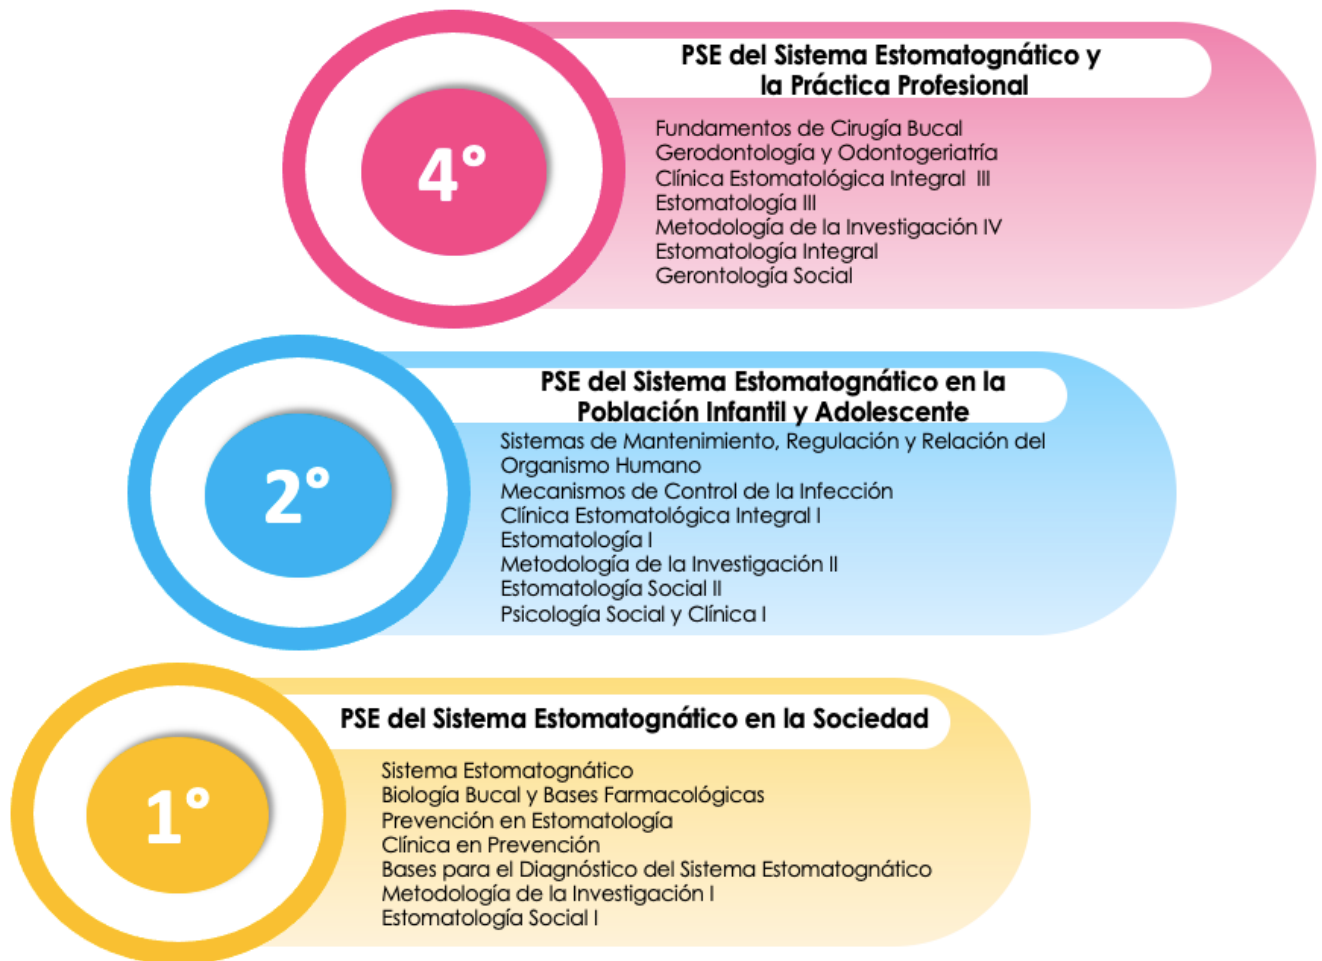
4°

PSE del Sistema Estomatognático y la Práctica Profesional

Fundamentos de Cirugía Bucal
Gerodontología y Odontogeriatría
Clínica Estomatológica Integral III
Estomatología III
Metodología de la Investigación IV
Estomatología Integral
Gerontología Social

2°

PSE del Sistema Estomatognático en la Población Infantil y Adolescente

Sistemas de Mantenimiento, Regulación y Relación del Organismo Humano
Mecanismos de Control de la Infección
Clínica Estomatológica Integral I
Estomatología I
Metodología de la Investigación II
Estomatología Social II
Psicología Social y Clínica I

1°

PSE del Sistema Estomatognático en la Sociedad

Sistema Estomatognático
Biología Bucal y Bases Farmacológicas
Prevención en Estomatología
Clínica en Prevención
Bases para el Diagnóstico del Sistema Estomatognático
Metodología de la Investigación I
Estomatología Social I